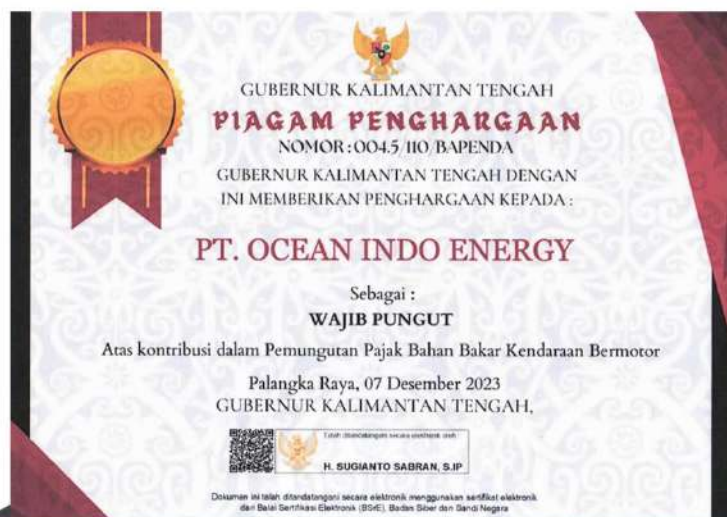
GUBERNUR KALIMANTAN TENGAH

PIAGAM PENGHARGAAN

NOMOR : 004.5/110/BAPENDA

GUBERNUR KALIMANTAN TENGAH DENGAN INI MEMBERIKAN PENGHARGAAN KEPADA :

PT. OCEAN INDO ENERGY

Sebagai :

WAJIB PUNGUT

Atas kontribusi dalam Pemungutan Pajak Bahan Bakar Kendaraan Bermotor

Palangka Raya, 07 Desember 2023
GUBERNUR KALIMANTAN TENGAH,

Telah ditandatangani secara elektronik oleh

H. SUGIANTO SABRAN, S.IP

Dokumen ini telah ditandatangani secara elektronik menggunakan sertifikat elektronik dari Balai Sertifikasi Elektronik (BSrE), Badan Siber dan Sandi Negara